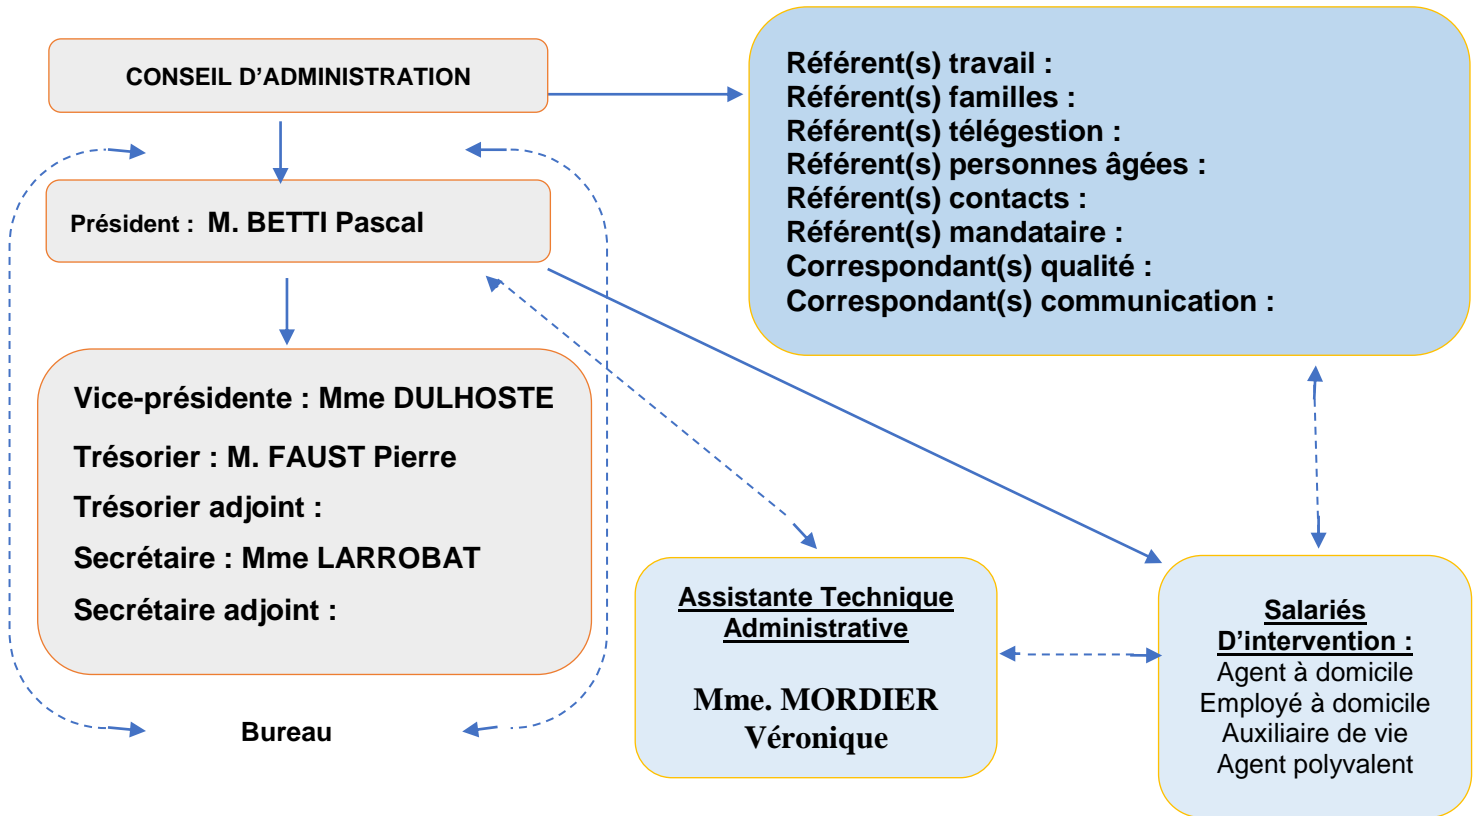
CONSEIL D’ADMINISTRATION

Président : M. BETTI Pascal

Vice-présidente : Mme DULHOSTE

Trésorier : M. FAUST Pierre

Trésorier adjoint :

Secrétaire : Mme LARROBAT

Secrétaire adjoint :

Bureau

Référent(s) travail :
Référent(s) familles :
Référent(s) télégestion :
Référent(s) personnes âgées :
Référent(s) contacts :
Référent(s) mandataire :
Correspondant(s) qualité :
Correspondant(s) communication :

Assistante Technique Administrative

Mme. MORDIER Véronique

Salariés D’intervention :
Agent à domicile
Employé à domicile
Auxiliaire de vie
Agent polyvalent